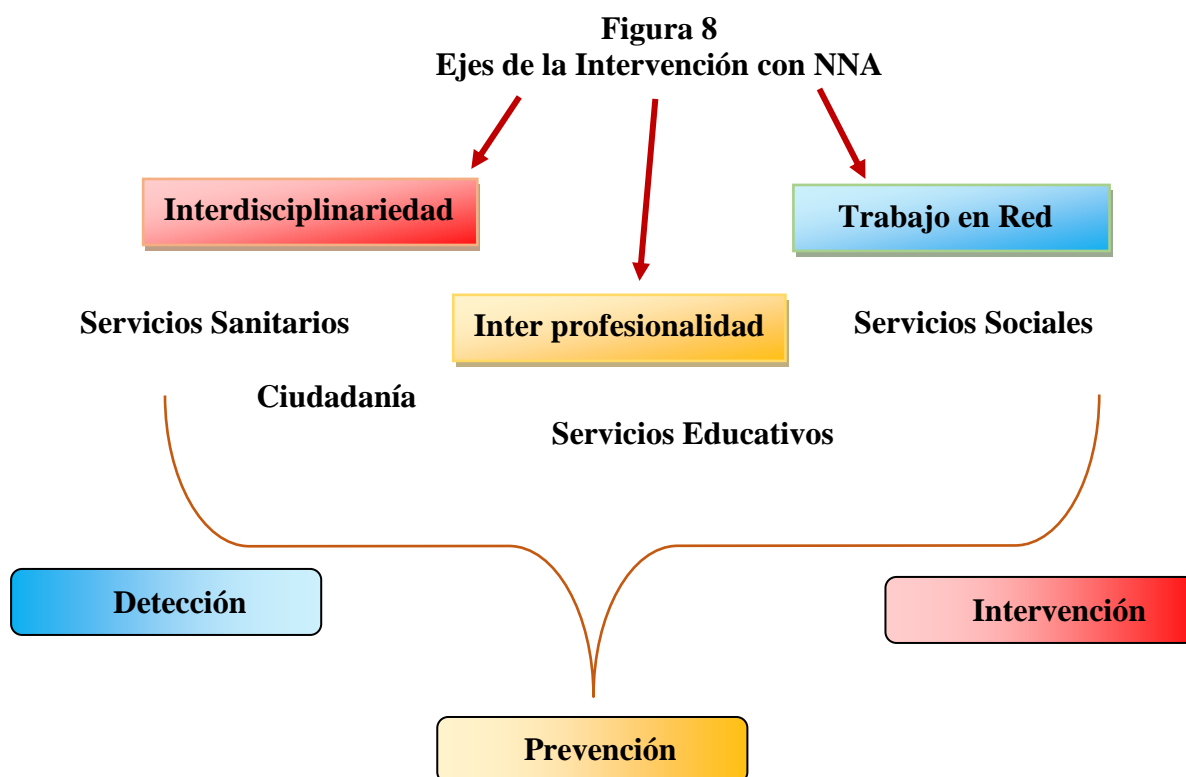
Figura 8
Ejes de la Intervención con NNA

Interdisciplinariedad

Trabajo en Red

Servicios Sanitarios

Inter profesionalidad

Servicios Sociales

Ciudadanía

Servicios Educativos

Detección

Intervención

Prevención